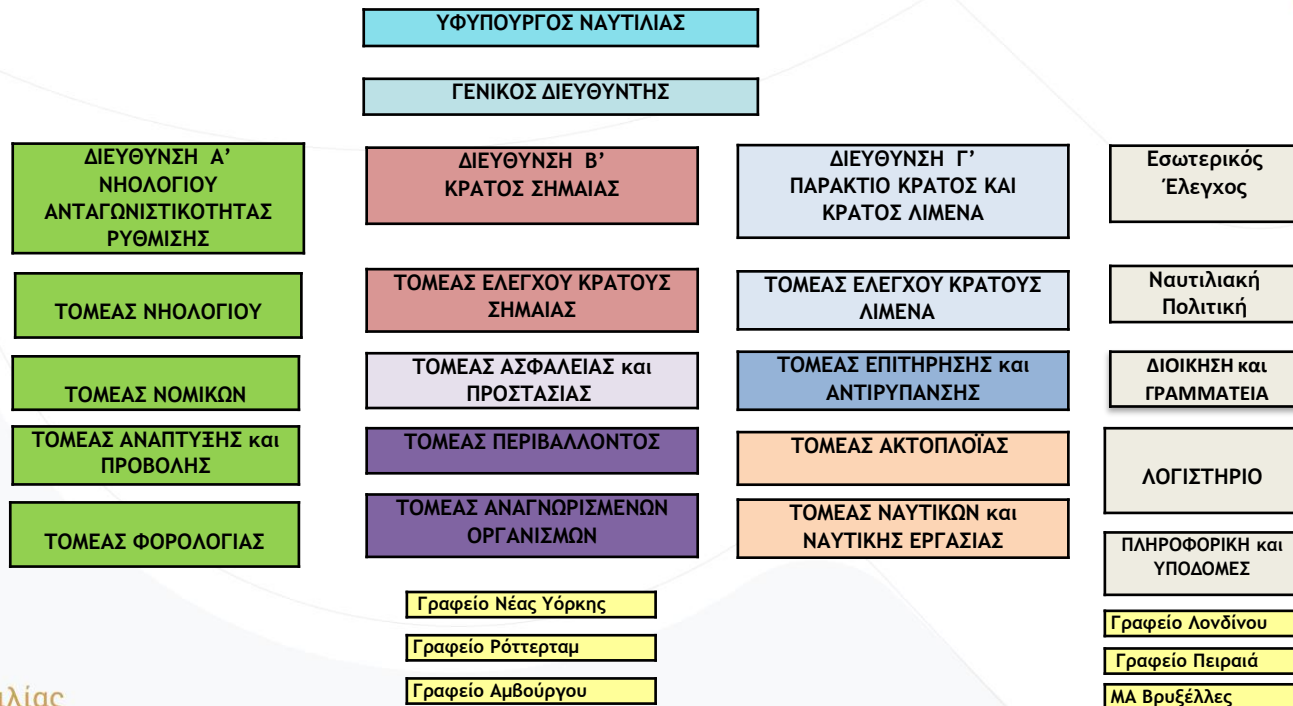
ΥΦΥΠΟΥΡΓΟΣ ΝΑΥΤΙΛΙΑΣ

ΓΕΝΙΚΟΣ ΔΙΕΥΘΥΝΤΗΣ

ΔΙΕΥΘΥΝΣΗ Α' ΝΗΟΛΟΓΙΟΥ ΑΝΤΑΓΩΝΙΣΤΙΚΟΤΗΤΑΣ ΡΥΘΜΙΣΗΣ

ΤΟΜΕΑΣ ΝΗΟΛΟΓΙΟΥ

ΤΟΜΕΑΣ ΝΟΜΙΚΩΝ

ΤΟΜΕΑΣ ΑΝΑΠΤΥΞΗΣ και ΠΡΟΒΟΛΗΣ

ΤΟΜΕΑΣ ΦΟΡΟΛΟΓΙΑΣ

ΔΙΕΥΘΥΝΣΗ Β' ΚΡΑΤΟΣ ΣΗΜΑΙΑΣ

ΤΟΜΕΑΣ ΕΛΕΓΧΟΥ ΚΡΑΤΟΥΣ ΣΗΜΑΙΑΣ

ΤΟΜΕΑΣ ΑΣΦΑΛΕΙΑΣ και ΠΡΟΣΤΑΣΙΑΣ

ΤΟΜΕΑΣ ΠΕΡΙΒΑΛΛΟΝΤΟΣ

ΤΟΜΕΑΣ ΑΝΑΓΝΩΡΙΣΜΕΝΩΝ ΟΡΓΑΝΙΣΜΩΝ

Γραφείο Νέας Υόρκης

Γραφείο Ρόττερταμ

Γραφείο Αμβούργου

ΔΙΕΥΘΥΝΣΗ Γ' ΠΑΡΑΚΤΙΟ ΚΡΑΤΟΣ ΚΑΙ ΚΡΑΤΟΣ ΛΙΜΕΝΑ

ΤΟΜΕΑΣ ΕΛΕΓΧΟΥ ΚΡΑΤΟΥΣ ΛΙΜΕΝΑ

ΤΟΜΕΑΣ ΕΠΙΤΗΡΗΣΗΣ και ΑΝΤΙΡΥΠΑΝΣΗΣ

ΤΟΜΕΑΣ ΑΚΤΟΠΛΟΪΑΣ

ΤΟΜΕΑΣ ΝΑΥΤΙΚΩΝ και ΝΑΥΤΙΚΗΣ ΕΡΓΑΣΙΑΣ

Εσωτερικός Έλεγχος

Ναυτιλιακή Πολιτική

ΔΙΟΙΚΗΣΗ και ΓΡΑΜΜΑΤΕΙΑ

ΛΟΓΙΣΤΗΡΙΟ

ΠΛΗΡΟΦΟΡΙΚΗ και ΥΠΟΔΟΜΕΣ

Γραφείο Λονδίνου

Γραφείο Πειραιά

ΜΑ Βρυξέλλες

λίας